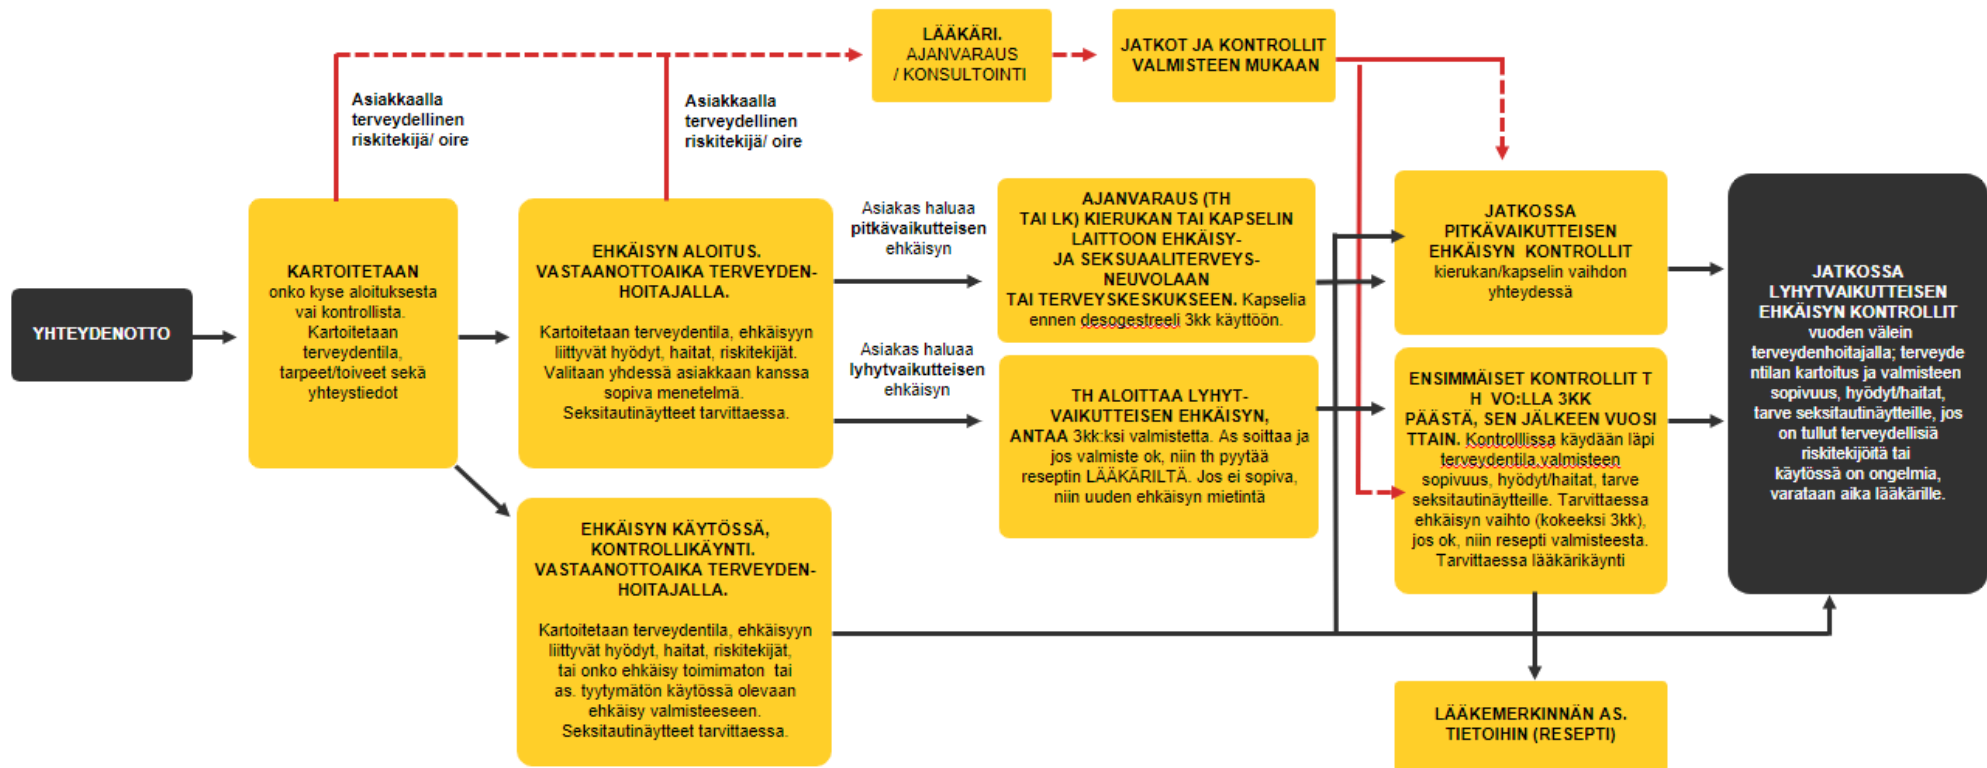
YHTEYDENOTTO

KARTOITETAAN onko kyse aloituksesta vai kontrollista. Kartoitetaan terveydentila, tarpeet/toiveet sekä yhteystiedot

Asiakkaalla terveydellinen riskitekijä/ oire

Asiakkaalla terveydellinen riskitekijä/ oire

LÄÄKÄRI. AJANVARAUS / KONSULTOINTI

JATKOT JA KONTROLLIT VALMISTEEN MUKAAN

EHKÄISYN ALOITUS. VASTAANOTTOAIKA TERVEYDENHOITAJALLA.

Kartoitetaan terveydentila, ehkäisyyn liittyvät hyödyt, haitat, riskitekijät. Valitaan yhdessä asiakkaan kanssa sopiva menetelmä. Seksitautinäytteet tarvittaessa.

Asiakas haluaa pitkävaikutteisen ehkäisyn

Asiakas haluaa lyhytvaikutteisen ehkäisyn

AJANVARAUS (TH TAI LK) KIERUKAN TAI KAPSELIN LAITTOON EHKÄISY- JA SEKSUAALITERVEYSNEUVOLAAN TAI TERVEYSKESKUKSEEN. Kapselia ennen desogestreeli 3kk käyttöön.

TH ALOITTAA LYHYTVAIKUTTEISEN EHKÄISYN, ANTAA 3kk:ksi valmistetta. As soittaa ja jos valmiste ok, niin th pyytää reseptin LÄÄKÄRILTÄ. Jos ei sopiva, niin uuden ehkäisyn mietintä

JATKOSSA PITKÄVAIKUTTEISEN EHKÄISYN KONTROLLIT kierukan/kapselin vaihdon yhteydessä

ENSIMMÄISET KONTROLLIT TH VO:LLA 3KK PÄÄSTÄ, SEN JÄLKEEN VUOSITTAIN. Kontrolllissa käydään läpi terveydentila,valmisteen sopivuus, hyödyt/haitat, tarve seksitautinäytteille. Tarvittaessa ehkäisyn vaihto (kokeeksi 3kk), jos ok, niin resepti valmisteesta. Tarvittaessa lääkärikäynti

JATKOSSA LYHYTVAIKUTTEISEN EHKÄISYN KONTROLLIT vuoden välein terveydenhoitajalla; terveydentilan kartoitus ja valmisteen sopivuus, hyödyt/haitat, tarve seksitautinäytteille, jos on tullut terveydellisiä riskitekijöitä tai käytössä on ongelmia, varataan aika lääkärille.

EHKÄISYN KÄYTÖSSÄ, KONTROLLIKÄYNTI. VASTAANOTTOAIKA TERVEYDENHOITAJALLA.

Kartoitetaan terveydentila, ehkäisyyn liittyvät hyödyt, haitat, riskitekijät, tai onko ehkäisy toimimaton tai as. tyytymätön käytössä olevaan ehkäisy valmisteeseen. Seksitautinäytteet tarvittaessa.

LÄÄKEMERKINNÄN AS. TIETOIHIN (RESEPTI)